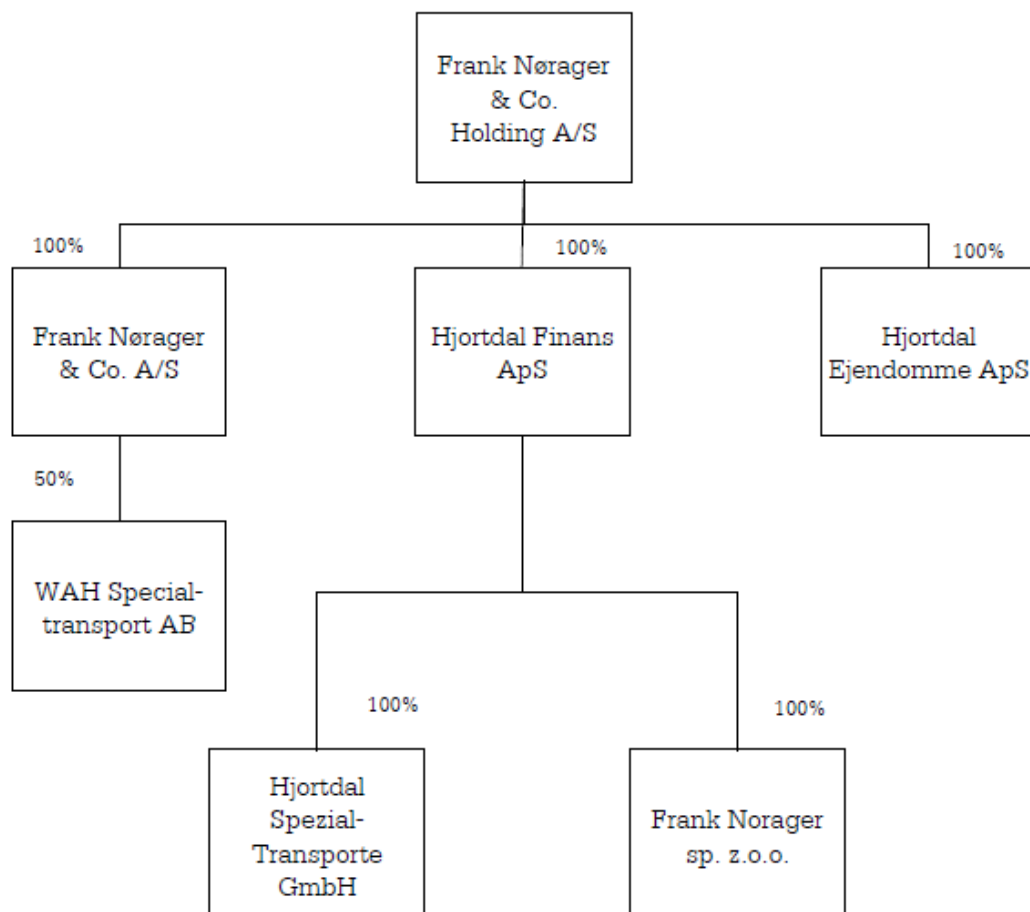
Frank Nørager & Co. Holding A/S

100%

100%

100%

Frank Nørager & Co. A/S

Hjortdal Finans ApS

Hjortdal Ejendomme ApS

50%

WAH Special-transport AB

100%

100%

Hjortdal Spezial-Transporte GmbH

Frank Norager sp. z.o.o.